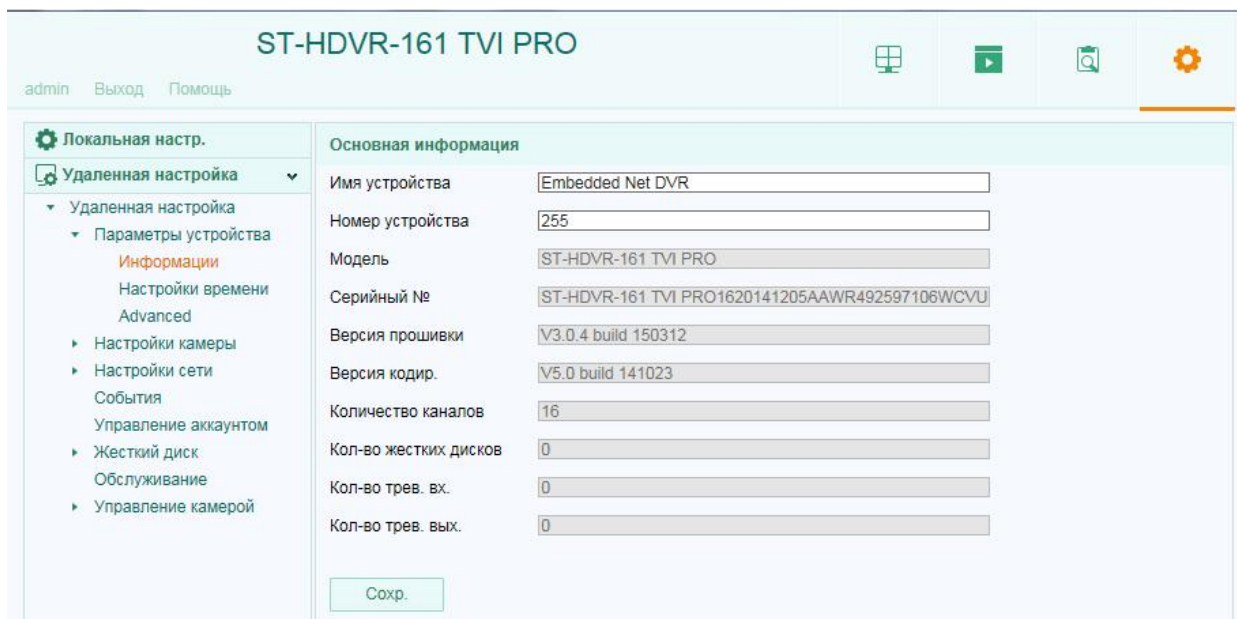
ST-HDVR-161 TVI PRO

admin Выход Помощь

Локальная настр.

Удаленная настройка

Удаленная настройка
Параметры устройства
Информации
Настройки времени
Advanced
Настройки камеры
Настройки сети
События
Управление аккаунтом
Жесткий диск
Обслуживание
Управление камерой

Основная информация

| | |
|---|---|
| Имя устройства | Embedded Net DVR |
| Номер устройства | 255 |
| Модель | ST-HDVR-161 TVI PRO |
| Серийный № | ST-HDVR-161 TVI PRO1620141205AAWR492597106WCVU |
| Версия прошивки | V3.0.4 build 150312 |
| Версия кодир. | V5.0 build 141023 |
| Количество каналов | 16 |
| Кол-во жестких дисков | 0 |
| Кол-во трев. вх. | 0 |
| Кол-во трев. вых. | 0 |

Сохр.